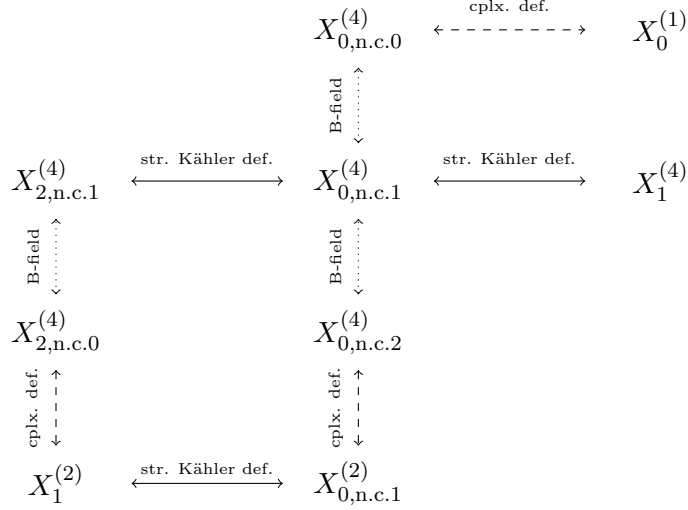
$X_{0,\text{n.c.}0}^{(4)}$ cplx. def. $X_0^{(1)}$

B-field

$X_{2,\text{n.c.}1}^{(4)}$ str. Kähler def. $X_{0,\text{n.c.}1}^{(4)}$ str. Kähler def. $X_1^{(4)}$

B-field B-field

$X_{2,\text{n.c.}0}^{(4)}$ $X_{0,\text{n.c.}2}^{(4)}$

cplx. def. cplx. def.

$X_1^{(2)}$ str. Kähler def. $X_{0,\text{n.c.}1}^{(2)}$